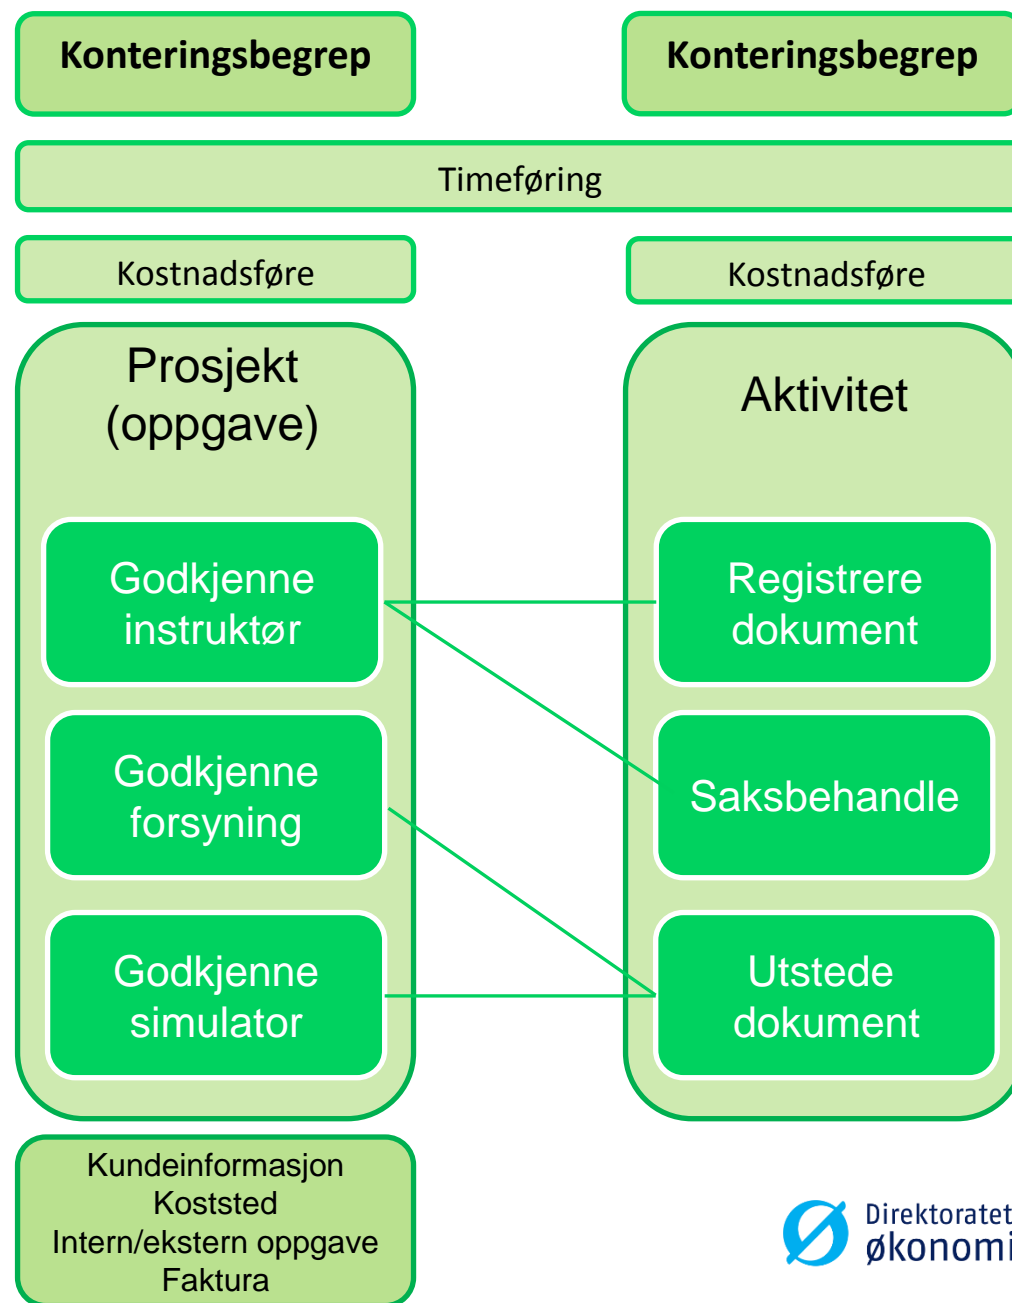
Konteringsbegrep

Konteringsbegrep

Timeføring

Kostnadsføre

Kostnadsføre

Prosjekt (oppgave)

Aktivitet

Godkjenne instruktør

Registrere dokument

Godkjenne forsyning

Saksbehandle

Godkjenne simulator

Utstede dokument

Kundeinformasjon
Koststed
Intern/ekstern oppgave
Faktura

Direktoratet
økonomi